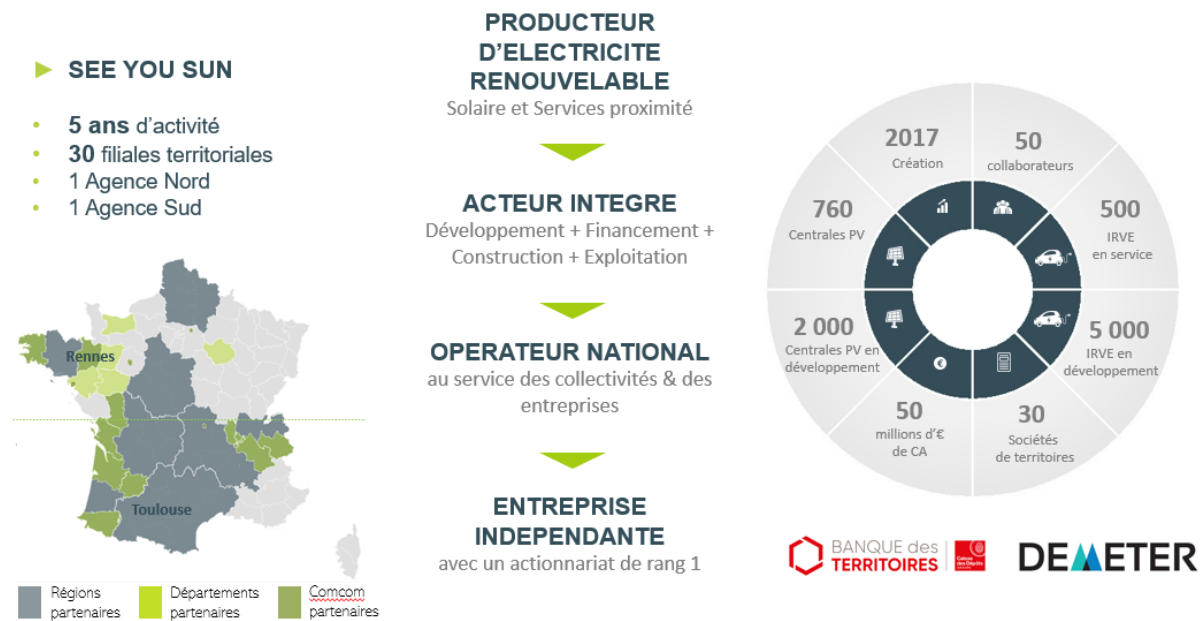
SEE YOU SUN

- 5 ans d'activité
- 30 filiales territoriales
- 1 Agence Nord
- 1 Agence Sud

Rennes

Toulouse

Régions partenaires

Départements partenaires

Comcom partenaires

PRODUCTEUR D'ELECTRICITE RENOUVELABLE
Solaire et Services proximité

ACTEUR INTEGRE
Développement + Financement + Construction + Exploitation

OPERATEUR NATIONAL
au service des collectivités & des entreprises

ENTREPRISE INDEPENDANTE
avec un actionnariat de rang 1

2017
Création

50
collaborateurs

760
Centrales PV

500
IRVE
en service

2 000
Centrales PV en développement

5 000
IRVE en développement

50
millions d'€
de CA

30
Sociétés de territoires

BANQUE des TERRITOIRES

Caisse des Dépôts

DEMETER